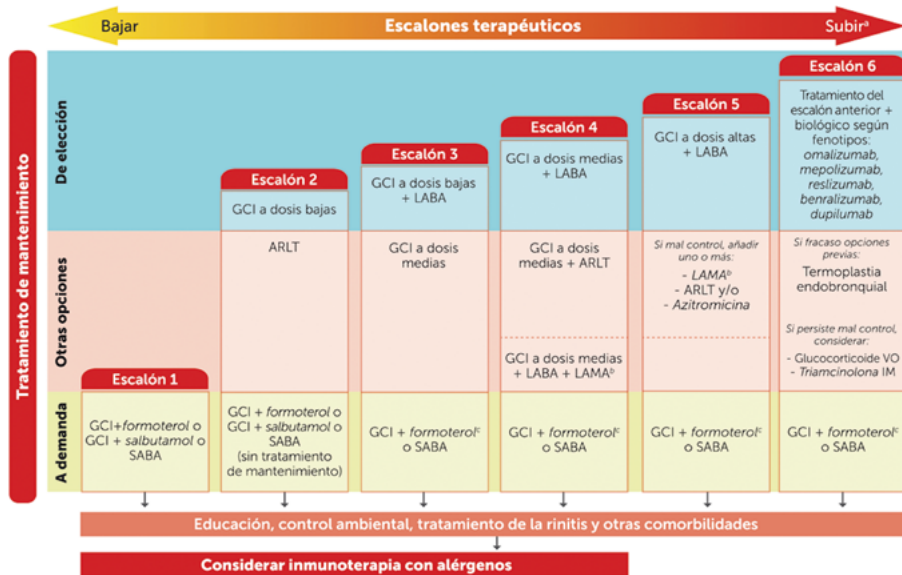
Bajar Escalones terapéuticos Subir$^a$

Tratamiento de mantenimiento

| | Escalón 1 | Escalón 2 | Escalón 3 | Escalón 4 | Escalón 5 | Escalón 6 |
|---|---|---|---|---|---|---|
| De elección | | GCI a dosis bajas | GCI a dosis bajas + LABA | GCI a dosis medias + LABA | GCI a dosis altas + LABA | Tratamiento del escalón anterior + biológico según fenotipos: *omalizumab*, *mepolizumab*, *reslizumab*, *benralizumab*, *dupilumab* |
| Otras opciones | | ARLT | GCI a dosis medias | GCI a dosis medias + ARLT / GCI a dosis medias + LABA + LAMA$^b$ | *Si mal control, añadir uno o más:* - *LAMA$^b$* - ARLT y/o - *Azitromicina* | *Si fracaso opciones previas:* Termoplastia endobronquial *Si persiste mal control, considerar:* - Glucocorticoide VO - *Triamcinolona* IM |
| A demanda | GCI+*formoterol* o GCI + *salbutamol* o SABA | GCI + *formoterol* o GCI + *salbutamol* o SABA (sin tratamiento de mantenimiento) | GCI + *formoterol*$^c$ o SABA | GCI + *formoterol*$^c$ o SABA | GCI + *formoterol*$^c$ o SABA | GCI + *formoterol*$^c$ o SABA |

Educación, control ambiental, tratamiento de la rinitis y otras comorbilidades

Considerar inmunoterapia con alérgenos